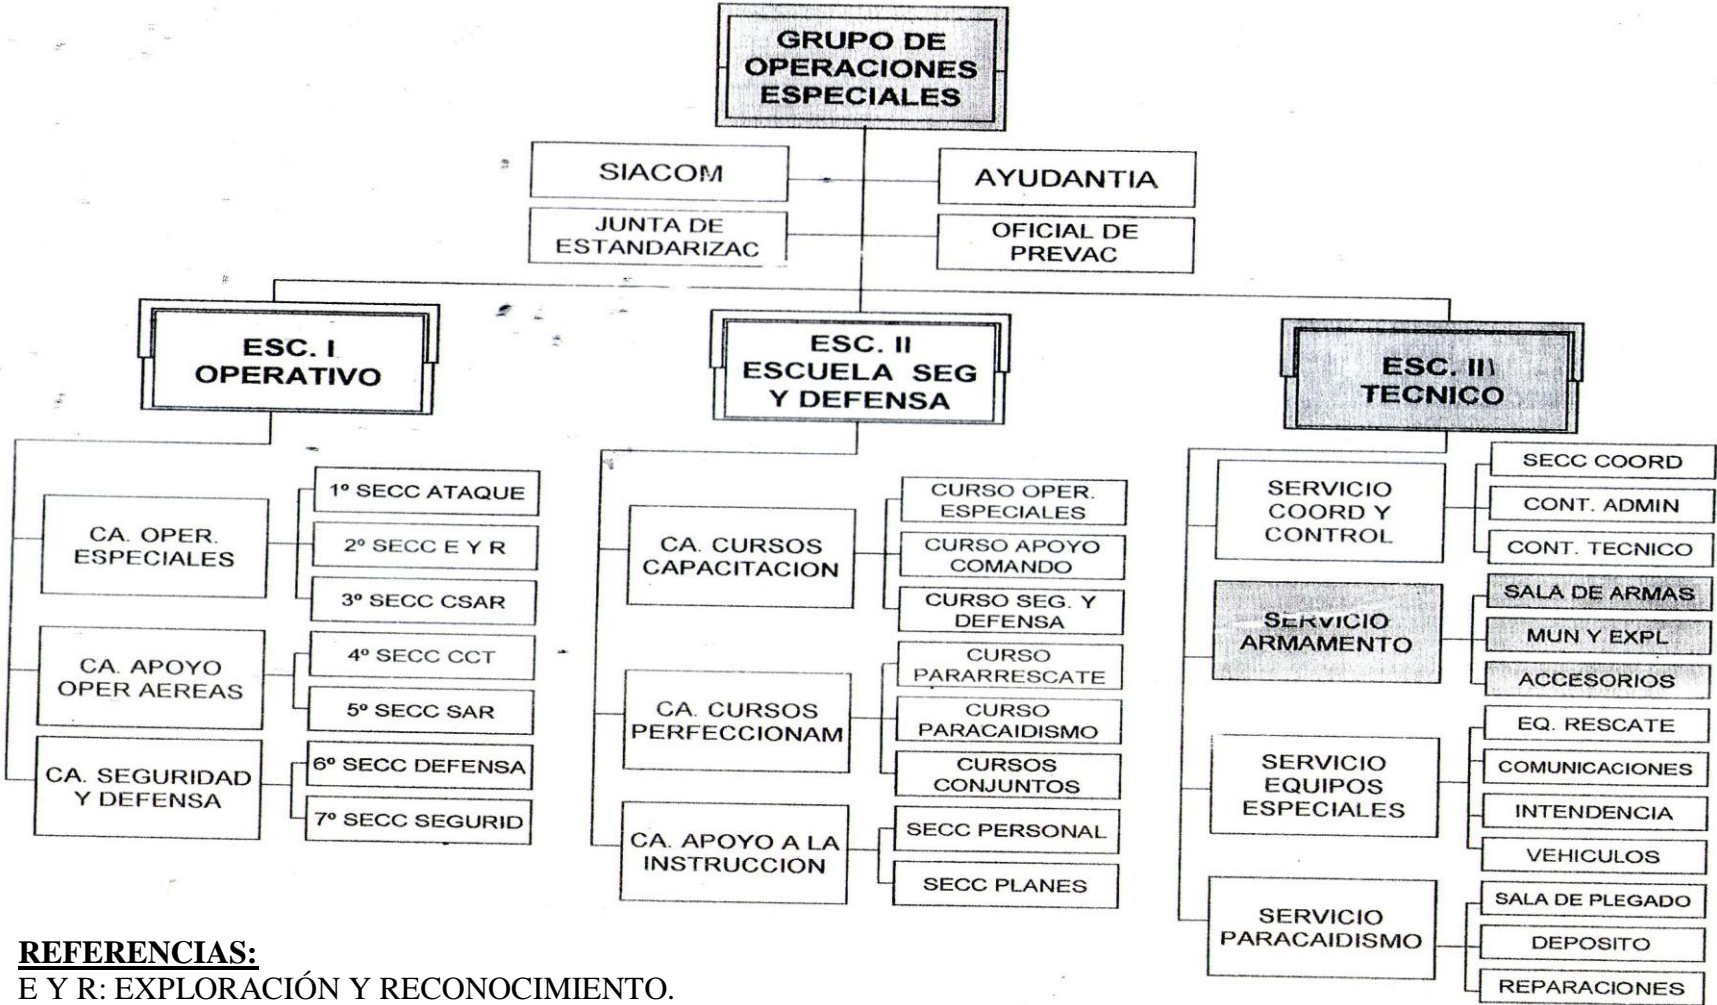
GRUPO DE OPERACIONES ESPECIALES

SIACOM

AYUDANTIA

JUNTA DE ESTANDARIZAC

OFICIAL DE PREVAC

ESC. I OPERATIVO

CA. OPER. ESPECIALES

1º SECC ATAQUE

2º SECC E Y R

3º SECC CSAR

CA. APOYO OPER AEREAS

4º SECC CCT

5º SECC SAR

CA. SEGURIDAD Y DEFENSA

6º SECC DEFENSA

7º SECC SEGURID

ESC. II ESCUELA SEG Y DEFENSA

CA. CURSOS CAPACITACION

CURSO OPER. ESPECIALES

CURSO APOYO COMANDO

CURSO SEG. Y DEFENSA

CA. CURSOS PERFECCIONAM

CURSO PARARRESCATE

CURSO PARACAIDISMO

CURSOS CONJUNTOS

CA. APOYO A LA INSTRUCCION

SECC PERSONAL

SECC PLANES

ESC. III TECNICO

SERVICIO COORD Y CONTROL

SECC COORD

CONT. ADMIN

CONT. TECNICO

SERVICIO ARMAMENTO

SALA DE ARMAS

MUN Y EXPL

ACCESORIOS

SERVICIO EQUIPOS ESPECIALES

EQ. RESCATE

COMUNICACIONES

INTENDENCIA

VEHICULOS

SERVICIO PARACAIDISMO

SALA DE PLEGADO

DEPOSITO

REPARACIONES

**REFERENCIAS:**
E Y R: EXPLORACIÓN Y RECONOCIMIENTO.